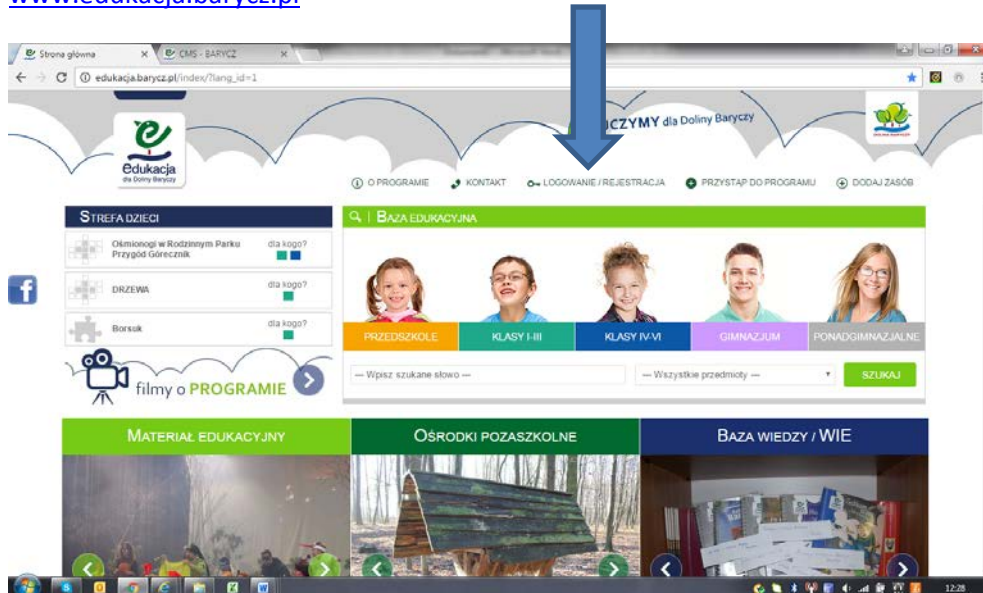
www.edukacja.barycz.pl

Strona główna
CMS - BARYCZ
edukacja.barycz.pl/index/?lang_id=1

CZYMY dla Doliny Baryczy

edukacja dla Doliny Baryczy

O PROGRAMIE
KONTAKT
LOGOWANIE / REJESTRACJA
PRZYSTĄP DO PROGRAMU
DODAJ ZASÓB

STREFA DZIECI
Okmionogi w Rodzinnym Parku Przygód Górecznik
dla kogo?
DRZEWA
dla kogo?
Borsuk
dla kogo?

filmy o PROGRAMIE

BAZA EDUKACYJNA

PRZEDSZKOLE
KLASY I-III
KLASY IV-VI
GIMNAZJUM
PONADGIMNAZJALNE

— Wpisz szukane słowo —
— Wszystkie przedmioty —
SZUKAJ

MATERIAŁ EDUKACYJNY
OŚRODKI POZASZKOLNE
BAZA WIEDZY / WIE

12:28